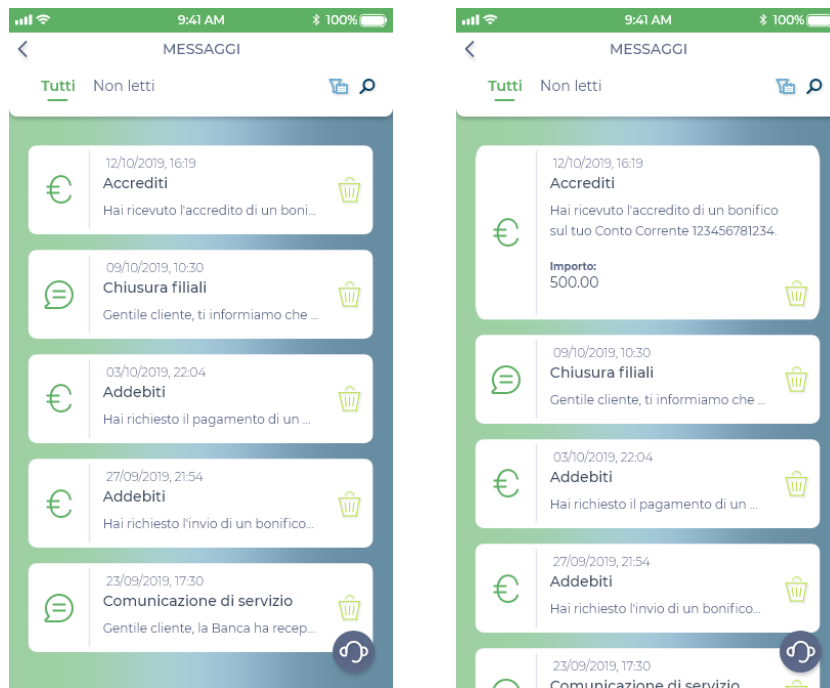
9:41 AM
100%

MESSAGGI

Tutti Non letti

12/10/2019, 16:19
Accrediti
Hai ricevuto l'accredito di un boni...

09/10/2019, 10:30
Chiusura filiali
Gentile cliente, ti informiamo che ...

03/10/2019, 22:04
Addebiti
Hai richiesto il pagamento di un ...

27/09/2019, 21:54
Addebiti
Hai richiesto l'invio di un bonifico...

23/09/2019, 17:30
Comunicazione di servizio
Gentile cliente, la Banca ha recep...

9:41 AM
100%

MESSAGGI

Tutti Non letti

12/10/2019, 16:19
Accrediti
Hai ricevuto l'accredito di un bonifico sul tuo Conto Corrente 123456781234.

Importo:
500.00

09/10/2019, 10:30
Chiusura filiali
Gentile cliente, ti informiamo che ...

03/10/2019, 22:04
Addebiti
Hai richiesto il pagamento di un ...

27/09/2019, 21:54
Addebiti
Hai richiesto l'invio di un bonifico...

23/09/2019, 17:30
Comunicazione di servizio